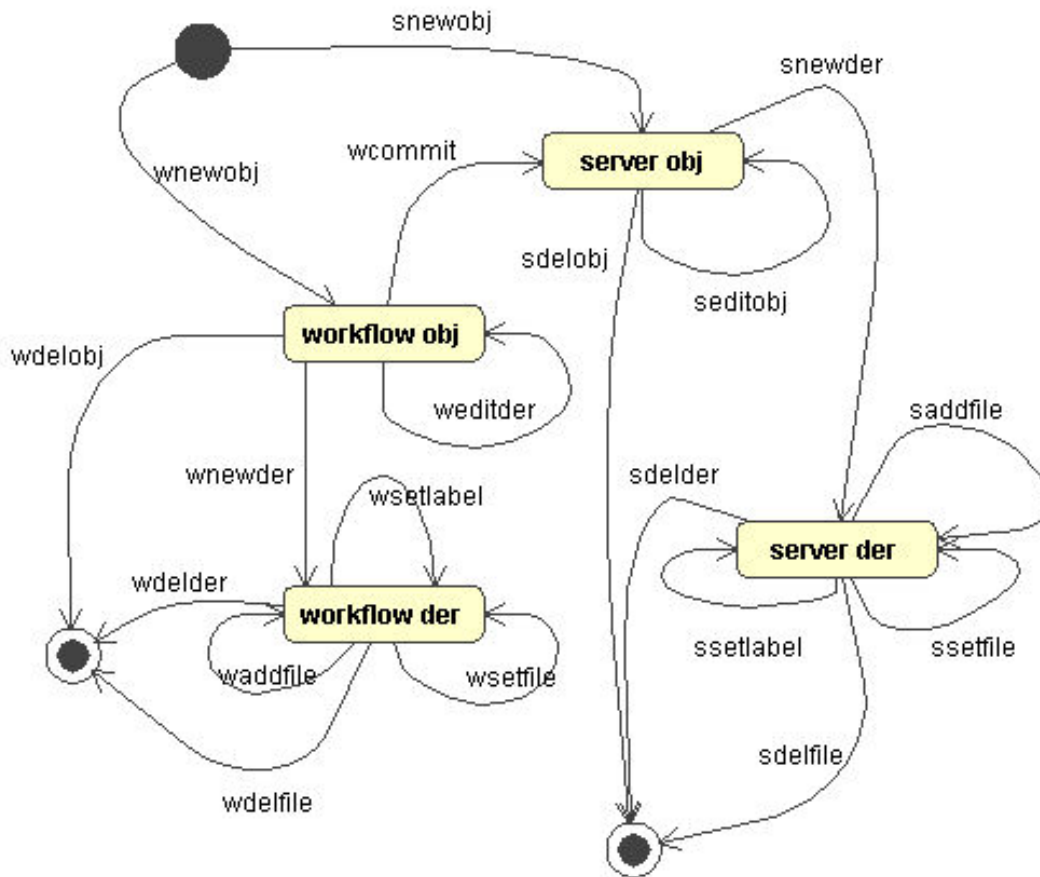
snewobj

snewder

wcommit

server obj

wnewobj

sdelobj

seditobj

wdelobj

workflow obj

weditder

saddfile

wnewder

sdelder

wsetlabel

server der

wdelder

workflow der

ssetlabel

ssetfile

waddfile

wsetfile

sdelfile

wdelfile